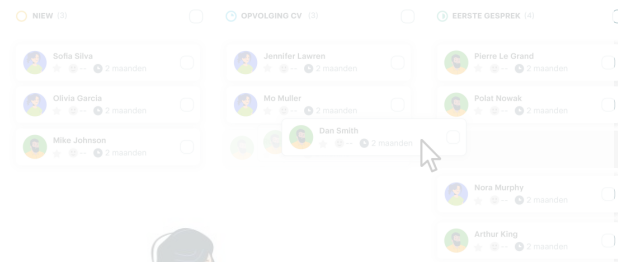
NIEW (3)

Sofia Silva
3 maanden

Olivia Garcia
3 maanden

Mike Johnson
3 maanden

OPVOLGING CV (3)

Jennifer Lawren
2 maanden

Mo Muller
2 maanden

Dan Smith
2 maanden

EERSTE GESPREK (4)

Pierre Le Grand
2 maanden

Polat Nowak
2 maanden

Nora Murphy
2 maanden

Arthur King
2 maanden